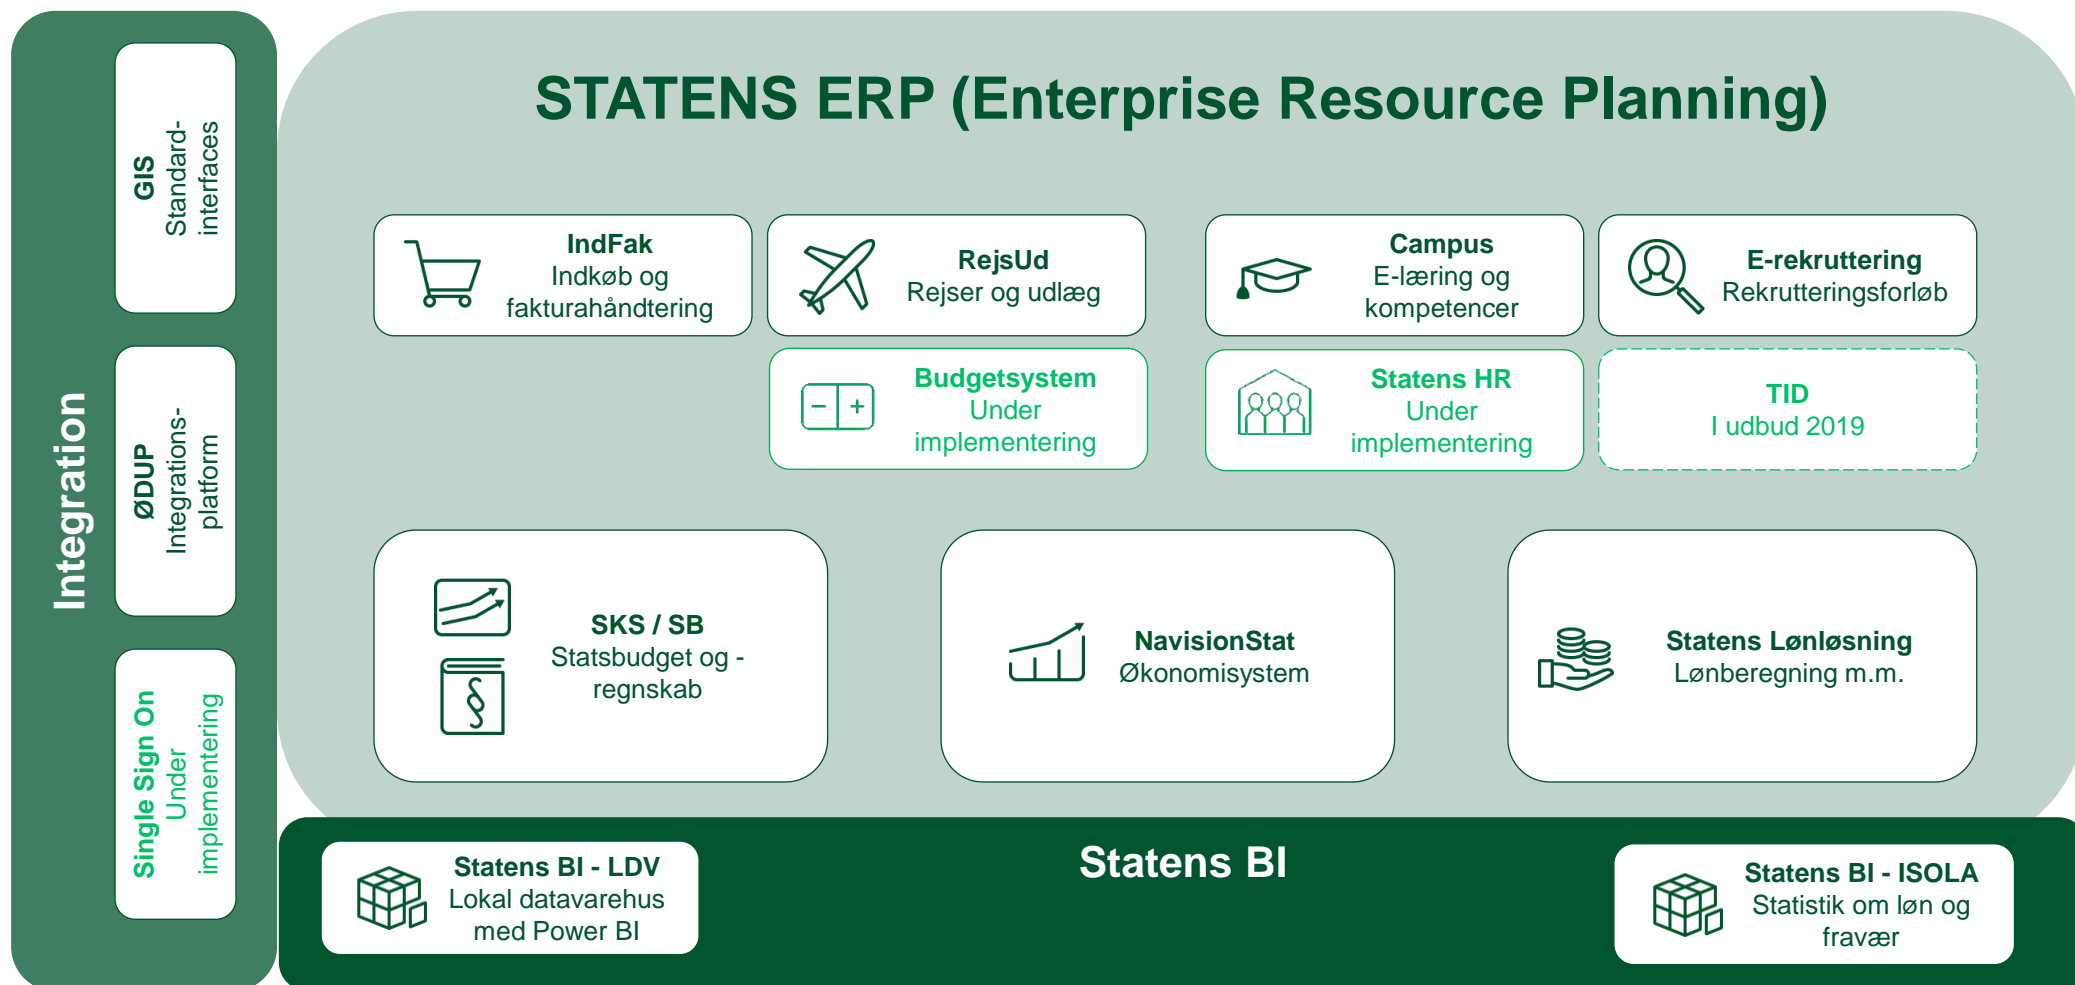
Integration

GIS
Standard-interfaces

ØDUP
Integrations-platform

Single Sign On
Under implementering

STATENS ERP (Enterprise Resource Planning)

IndFak
Indkøb og fakturahåndtering

RejsUd
Rejser og udlæg

Campus
E-læring og kompetencer

E-rekruttering
Rekrutteringsforløb

Budgetsystem
Under implementering

Statens HR
Under implementering

TID
I udbud 2019

SKS / SB
Statsbudget og - regnskab

NavisionStat
Økonomisystem

Statens Lønløsning
Lønberegning m.m.

Statens BI

Statens BI - LDV
Lokal datavarehus med Power BI

Statens BI - ISOLA
Statistik om løn og fravær